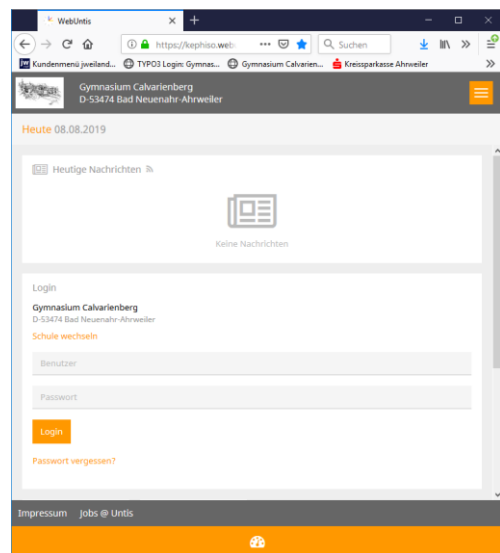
WebUntis

https://kephiso.web

Suchen

Kundenmenü jweiland... TYPO3 Login: Gymnas... Gymnasium Calvarien... Kreissparkasse Ahrweiler

Gymnasium Calvarienberg
D-53474 Bad Neuenahr-Ahrweiler

Heute 08.08.2019

Heutige Nachrichten

Keine Nachrichten

Login

Gymnasium Calvarienberg
D-53474 Bad Neuenahr-Ahrweiler

Schule wechseln

Benutzer

Passwort

Login

Passwort vergessen?

Impressum Jobs @ Untis